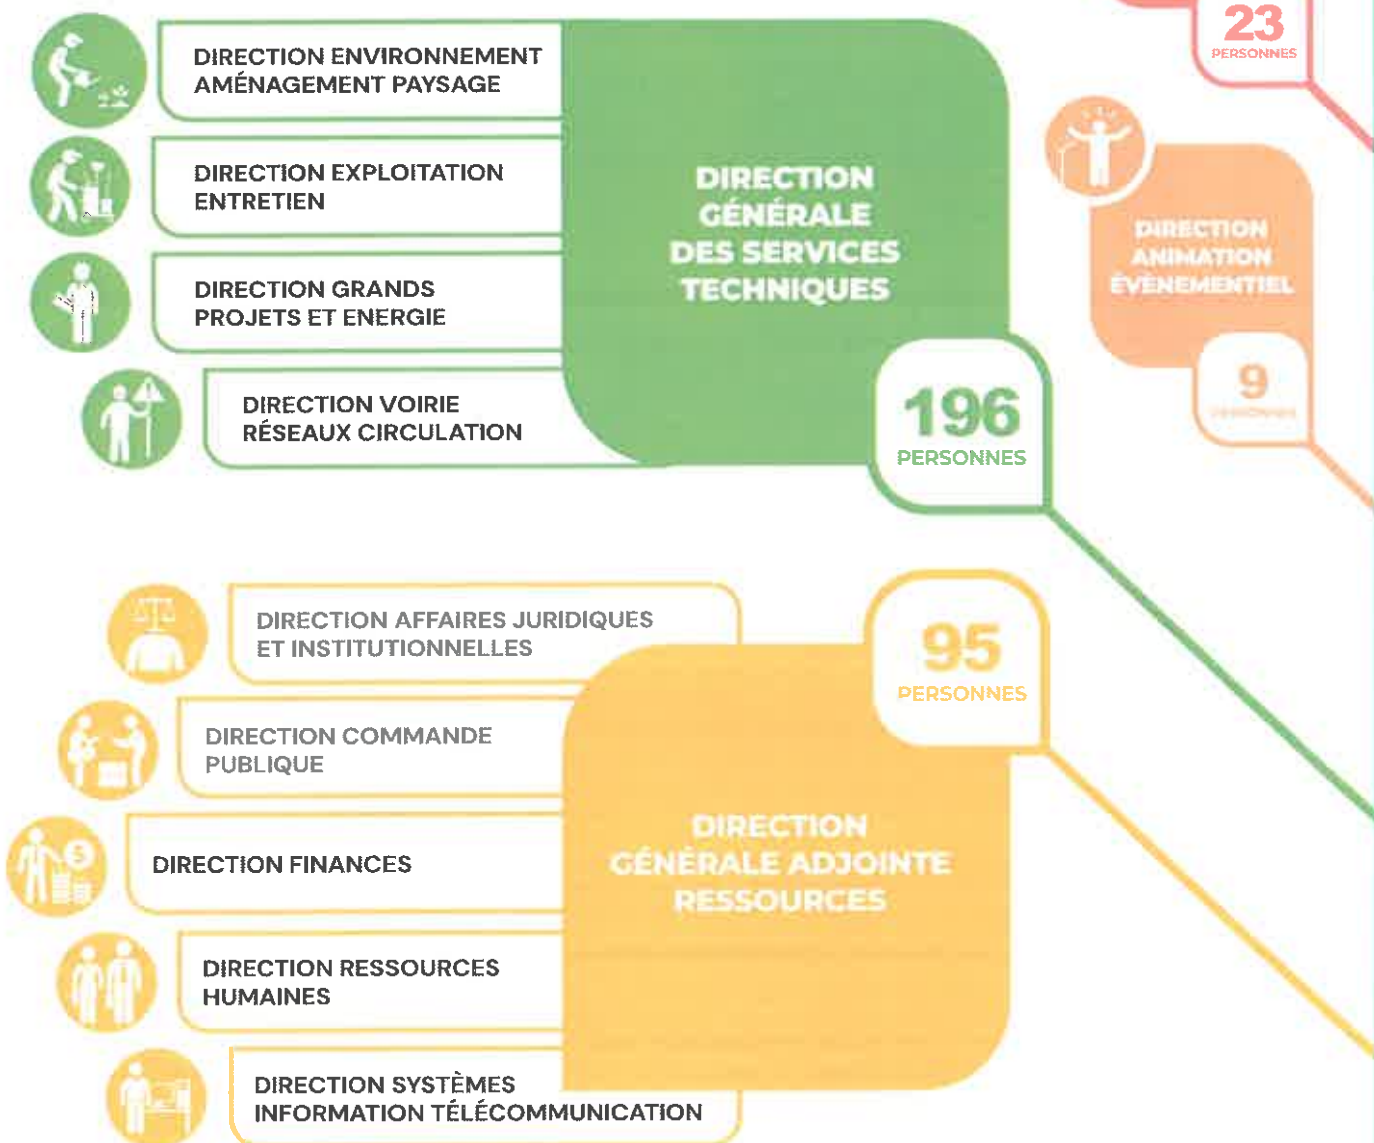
23
PERSONNES

DIRECTION ENVIRONNEMENT AMÉNAGEMENT PAYSAGE

DIRECTION EXPLOITATION ENTRETIEN

DIRECTION GRANDS PROJETS ET ENERGIE

DIRECTION VOIRIE RÉSEAUX CIRCULATION

DIRECTION GÉNÉRALE DES SERVICES TECHNIQUES

196
PERSONNES

DIRECTION ANIMATION ÉVÈNEMENTIEL

9
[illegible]

DIRECTION AFFAIRES JURIDIQUES ET INSTITUTIONNELLES

DIRECTION COMMANDE PUBLIQUE

DIRECTION FINANCES

DIRECTION RESSOURCES HUMAINES

DIRECTION SYSTÈMES INFORMATION TÉLÉCOMMUNICATION

95
PERSONNES

DIRECTION GÉNÉRALE ADJOINTE RESSOURCES